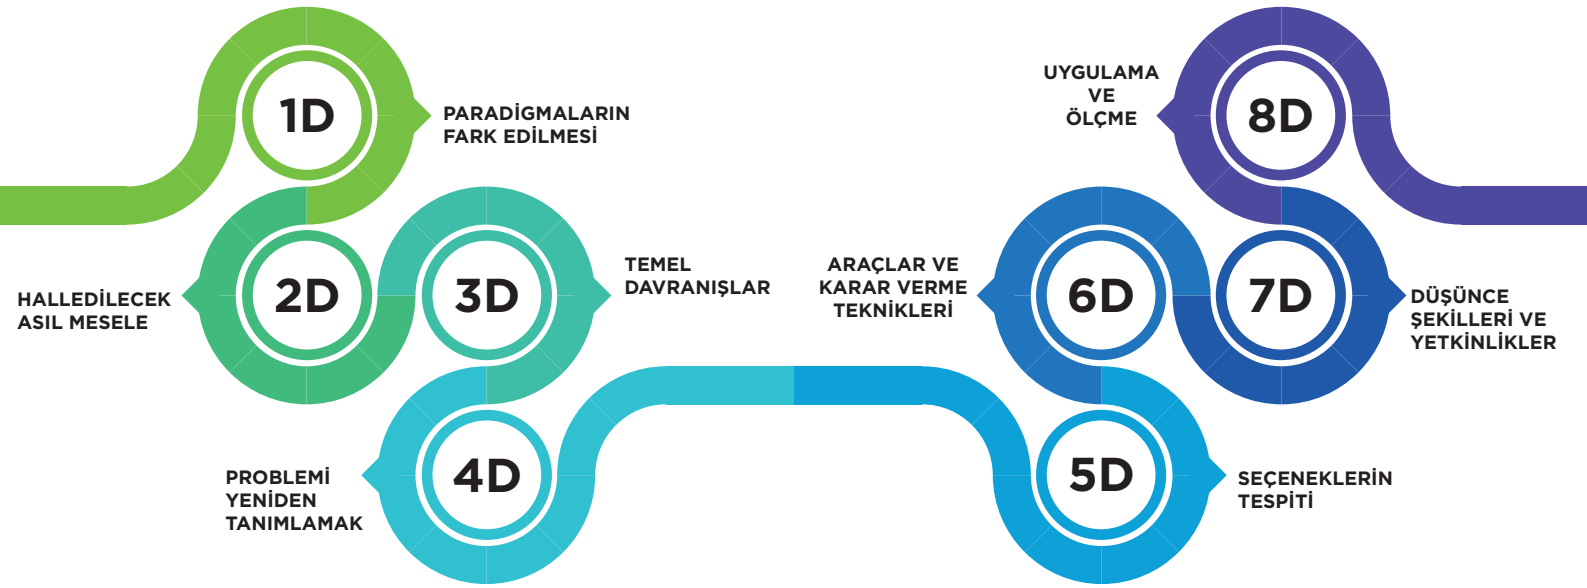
1D
PARADİGMALARIN FARK EDİLMESİ

UYGULAMA VE ÖLÇME

8D

HALLEDİLECEK ASIL MESELE

2D

3D

TEMEL DAVRANIŞLAR

ARAÇLAR VE KARAR VERME TEKNİKLERİ

6D

7D

DÜŞÜNCE ŞEKİLLERİ VE YETKİNLİKLER

PROBLEMİ YENİDEN TANIMLAMAK

4D

5D

SEÇENEKLERİN TESPİTİ